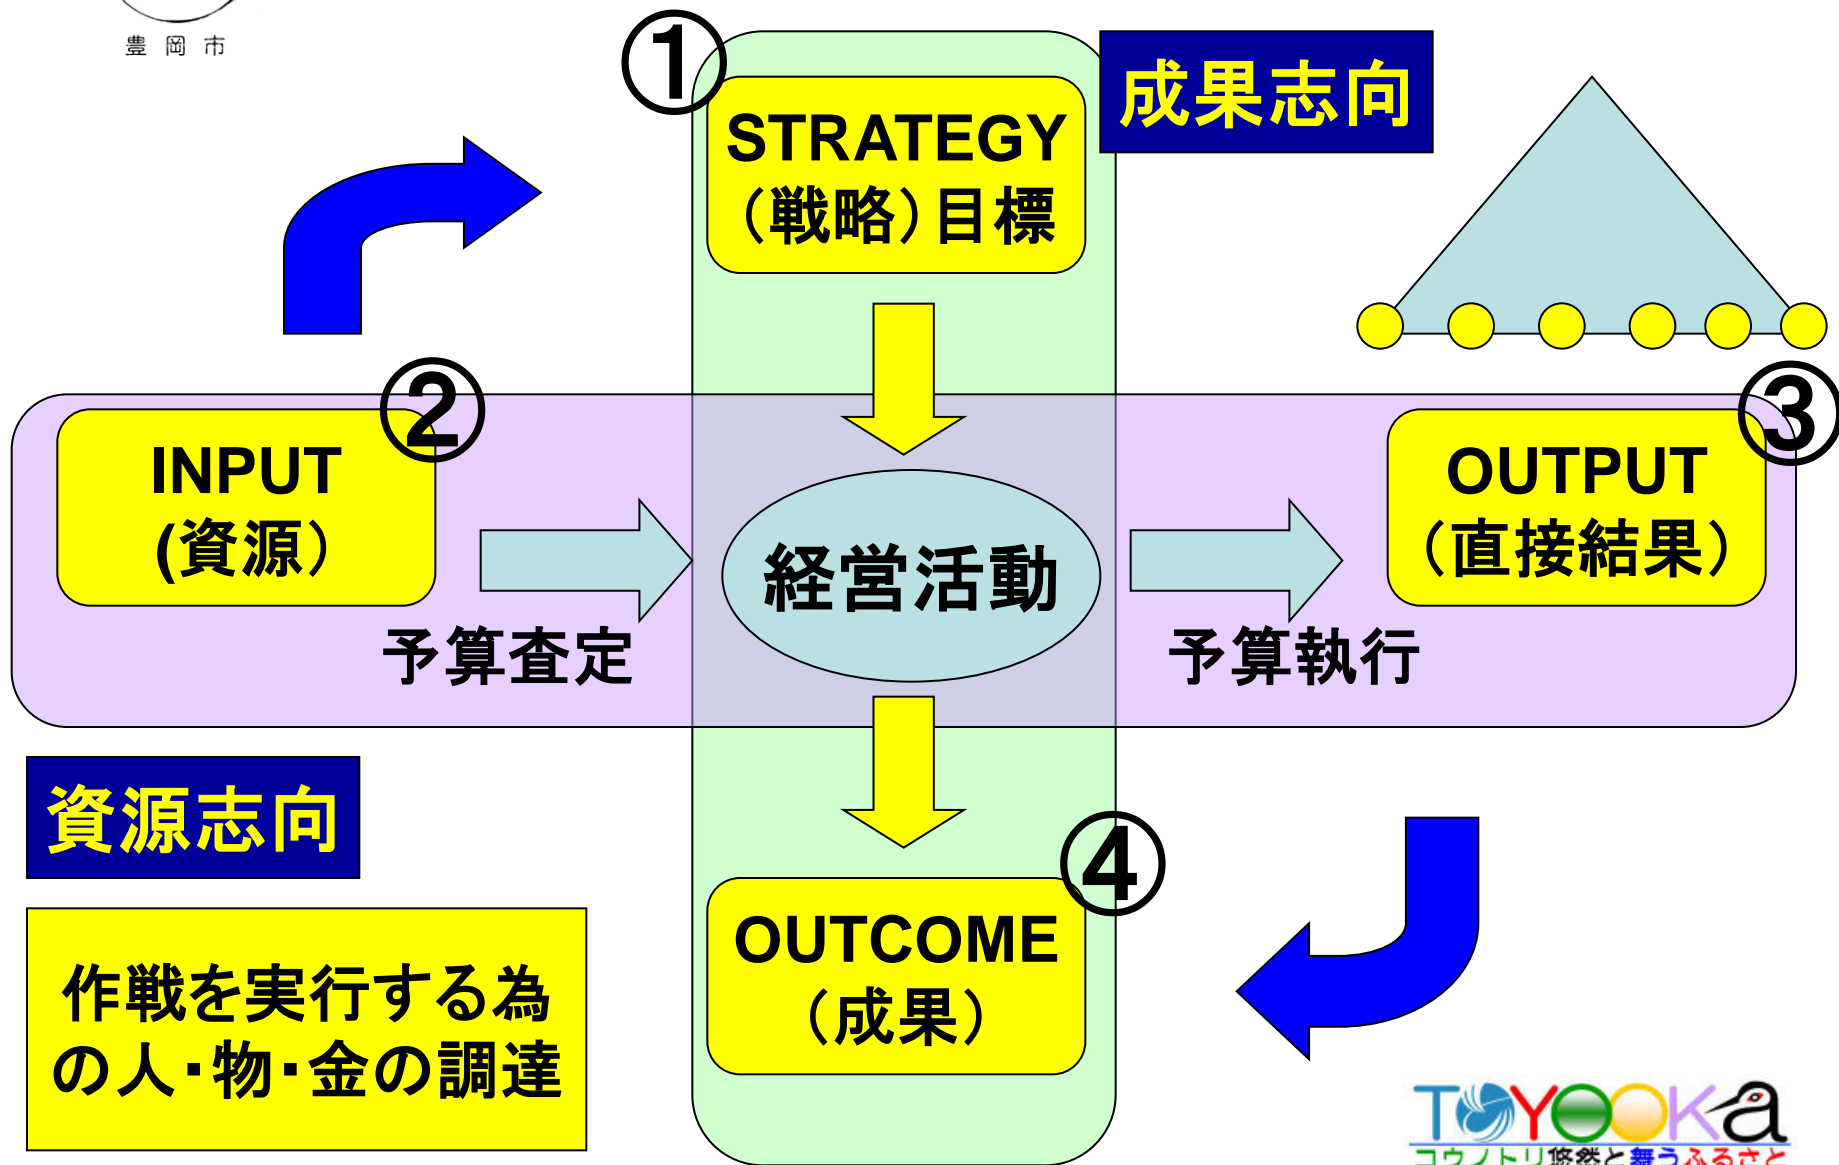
豊岡市

①

STRATEGY
（戦略）目標

成果志向

②

INPUT
(資源)

予算査定

経営活動

予算執行

③

OUTPUT
（直接結果）

資源志向

④

OUTCOME
（成果）

作戦を実行する為の人・物・金の調達

TOYOOKA
コウノトリ悠然と舞うふるさと